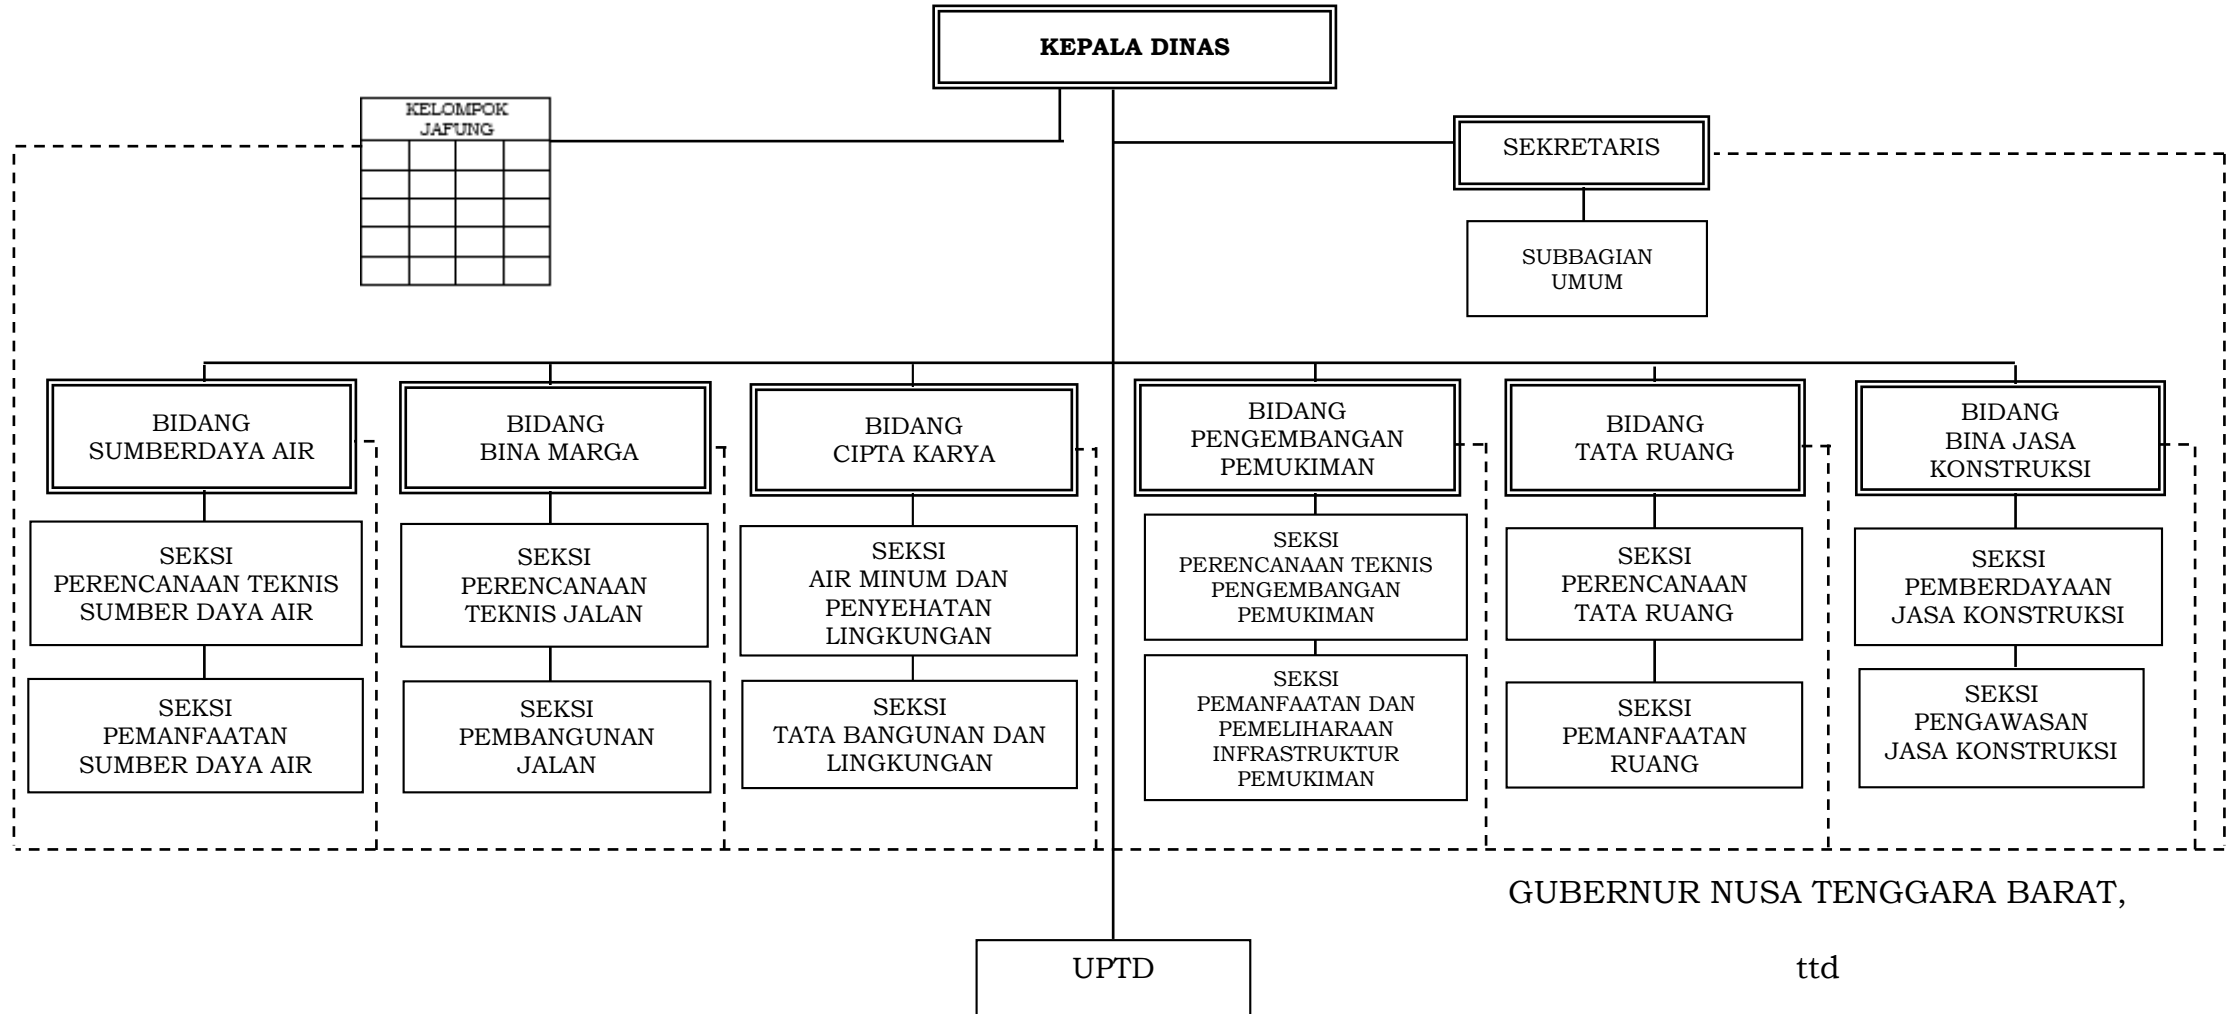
KEPALA DINAS

KELOMPOK JAFUNG

SEKRETARIS

SUBBAGIAN UMUM

BIDANG SUMBERDAYA AIR

SEKSI PERENCANAAN TEKNIS SUMBER DAYA AIR

SEKSI PEMANFAATAN SUMBER DAYA AIR

BIDANG BINA MARGA

SEKSI PERENCANAAN TEKNIS JALAN

SEKSI PEMBANGUNAN JALAN

BIDANG CIPTA KARYA

SEKSI AIR MINUM DAN PENYEHATAN LINGKUNGAN

SEKSI TATA BANGUNAN DAN LINGKUNGAN

BIDANG PENGEMBANGAN PEMUKIMAN

SEKSI PERENCANAAN TEKNIS PENGEMBANGAN PEMUKIMAN

SEKSI PEMANFAATAN DAN PEMELIHARAAN INFRASTRUKTUR PEMUKIMAN

BIDANG TATA RUANG

SEKSI PERENCANAAN TATA RUANG

SEKSI PEMANFAATAN RUANG

BIDANG BINA JASA KONSTRUKSI

SEKSI PEMBERDAYAAN JASA KONSTRUKSI

SEKSI PENGAWASAN JASA KONSTRUKSI

GUBERNUR NUSA TENGGARA BARAT,

UPTD

ttd